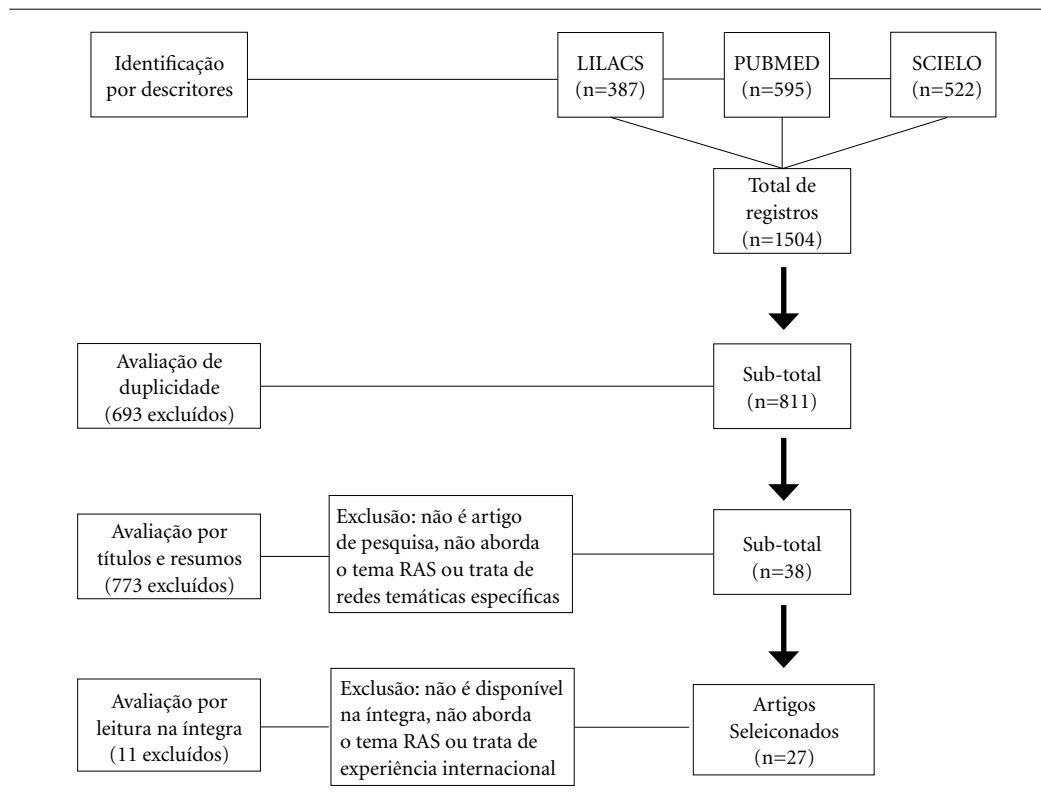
Identificação por descritores

LILACS (n=387)

PUBMED (n=595)

SCIELO (n=522)

Total de registros (n=1504)

Avaliação de duplicidade (693 excluídos)

Sub-total (n=811)

Avaliação por títulos e resumos (773 excluídos)

Exclusão: não é artigo de pesquisa, não aborda o tema RAS ou trata de redes temáticas específicas

Sub-total (n=38)

Avaliação por leitura na íntegra (11 excluídos)

Exclusão: não é disponível na íntegra, não aborda o tema RAS ou trata de experiência internacional

Artigos Seleicionados (n=27)